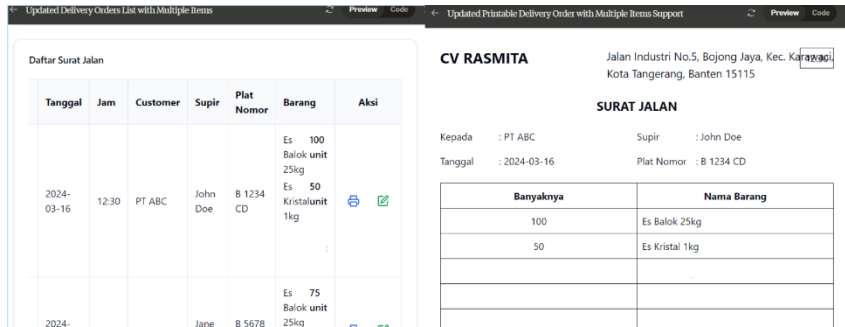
← Updated Delivery Orders List with Multiple Items Preview Code

Daftar Surat Jalan

| Tanggal | Jam | Customer | Supir | Plat Nomor | Barang | Aksi |
|---|---|---|---|---|---|---|
| 2024-03-16 | 12:30 | PT ABC | John Doe | B 1234 CD | Es Balok 100 unit 25kg Es Kristal 50 unit 1kg | |
| 2024- | | | Jane | B 5678 | Es Balok 75 unit 25kg | |

← Updated Printable Delivery Order with Multiple Items Support Preview Code

CV RASMITA

Jalan Industri No.5, Bojong Jaya, Kec. Karawaci, Kota Tangerang, Banten 15115

SURAT JALAN

Kepada : PT ABC
Supir : John Doe
Tanggal : 2024-03-16
Plat Nomor : B 1234 CD

| Banyaknya | Nama Barang |
|---|---|
| 100 | Es Balok 25kg |
| 50 | Es Kristal 1kg |
| | |
| | |
| | |